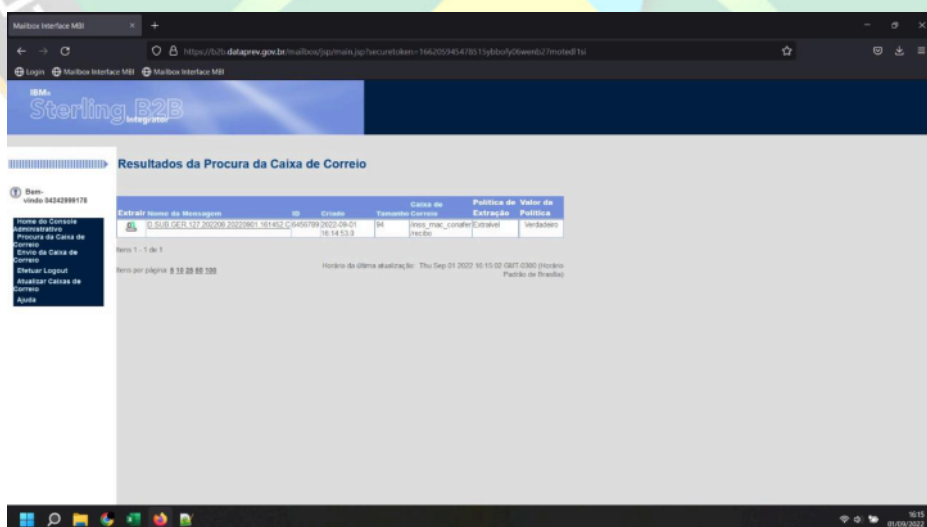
Mailbox Interface MBI

https://b2b.dataprev.gov.br/mailbox/jsp/main.jsp?securetoken=16620594547851 5ybbofy06wenb27motedf1si

Login Mailbox Interface MBI Mailbox Interface MBI

IBM
Sterling B2B
Integrator

Resultados da Procura da Caixa de Correio

Bem-vindo 04242999178

Home do Console Administrativo
Procura da Caixa de Correio
Envio da Caixa de Correio
Efetuar Logout
Atualizar Caixas de Correio
Ajuda

| Extrair | Nome da Mensagem | ID | Criado | Tamanho | Caixa de Correio | Política de Extração | Valor da Política |
|---|---|---|---|---|---|---|---|
| | D.SUB.GER.127.202208.20220901.161452.C | 6459789 | 2022-09-01 16:14:53.0 | 94 | /inss_mac_conafer /recibo | Extraível | Verdadeiro |

Itens 1 - 1 de 1

Itens por página: 5 10 25 50 100

Horário da última atualização: Thu Sep 01 2022 16:15:02 GMT-0300 (Horário Padrão de Brasília)

16:15
01/09/2022